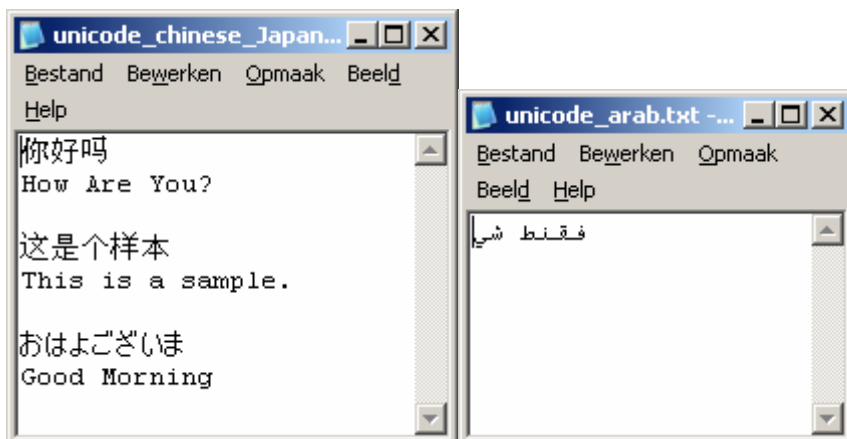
unicode_chinese_Japan...
Bestand Bewerken Opmaak Beeld Help

你好吗
How Are You?

这是个样本
This is a sample.

おはよございま
Good Morning

unicode_arab.txt -...
Bestand Bewerken Opmaak Beeld Help

فقنط شي